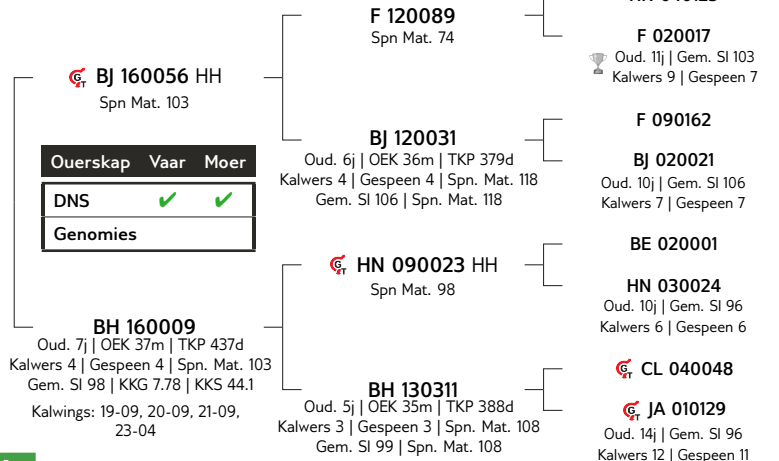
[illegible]

F 120089
Spn Mat. 74

F 020017
Oud. 11j | Gem. SI 103
Kalwers 9 | Gespeen 7

BJ 160056 HH
Spn Mat. 103

| Ouerskap | Vaar | Moer |
|---|---|---|
| DNS | ✔ | ✔ |
| Genomies | | |

BJ 120031
Oud. 6j | OEK 36m | TKP 379d
Kalwers 4 | Gespeen 4 | Spn. Mat. 118
Gem. SI 106 | Spn. Mat. 118

F 090162

BJ 020021
Oud. 10j | Gem. SI 106
Kalwers 7 | Gespeen 7

HN 090023 HH
Spn Mat. 98

BE 020001

HN 030024
Oud. 10j | Gem. SI 96
Kalwers 6 | Gespeen 6

BH 160009
Oud. 7j | OEK 37m | TKP 437d
Kalwers 4 | Gespeen 4 | Spn. Mat. 103
Gem. SI 98 | KKG 7.78 | KKS 44.1

Kalwings: 19-09, 20-09, 21-09, 23-04

CL 040048

BH 130311
Oud. 5j | OEK 35m | TKP 388d
Kalwers 3 | Gespeen 3 | Spn. Mat. 108
Gem. SI 99 | Spn. Mat. 108

JA 010129
Oud. 14j | Gem. SI 96
Kalwers 12 | Gespeen 11